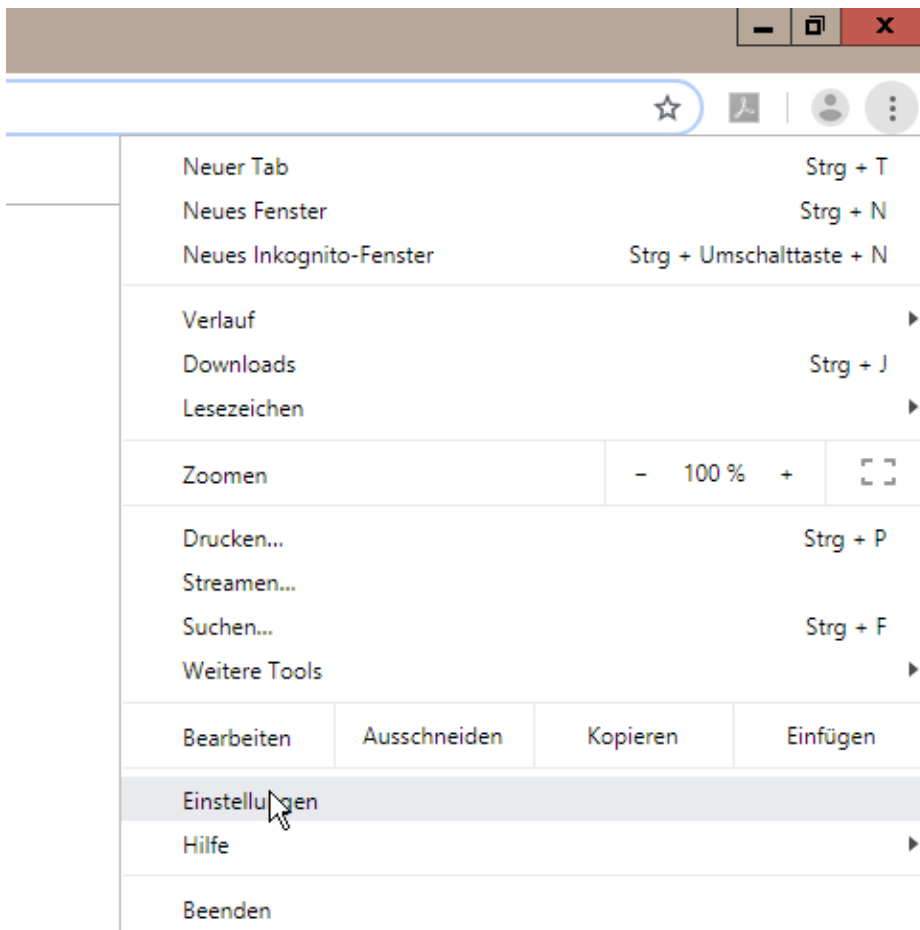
Neuer Tab Strg + T
Neues Fenster Strg + N
Neues Inkognito-Fenster Strg + Umschalttaste + N

Verlauf
Downloads Strg + J
Lesezeichen

Zoomen − 100 % +

Drucken... Strg + P
Streamen...
Suchen... Strg + F
Weitere Tools

Bearbeiten Ausschneiden Kopieren Einfügen

Einstellu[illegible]gen
Hilfe

Beenden